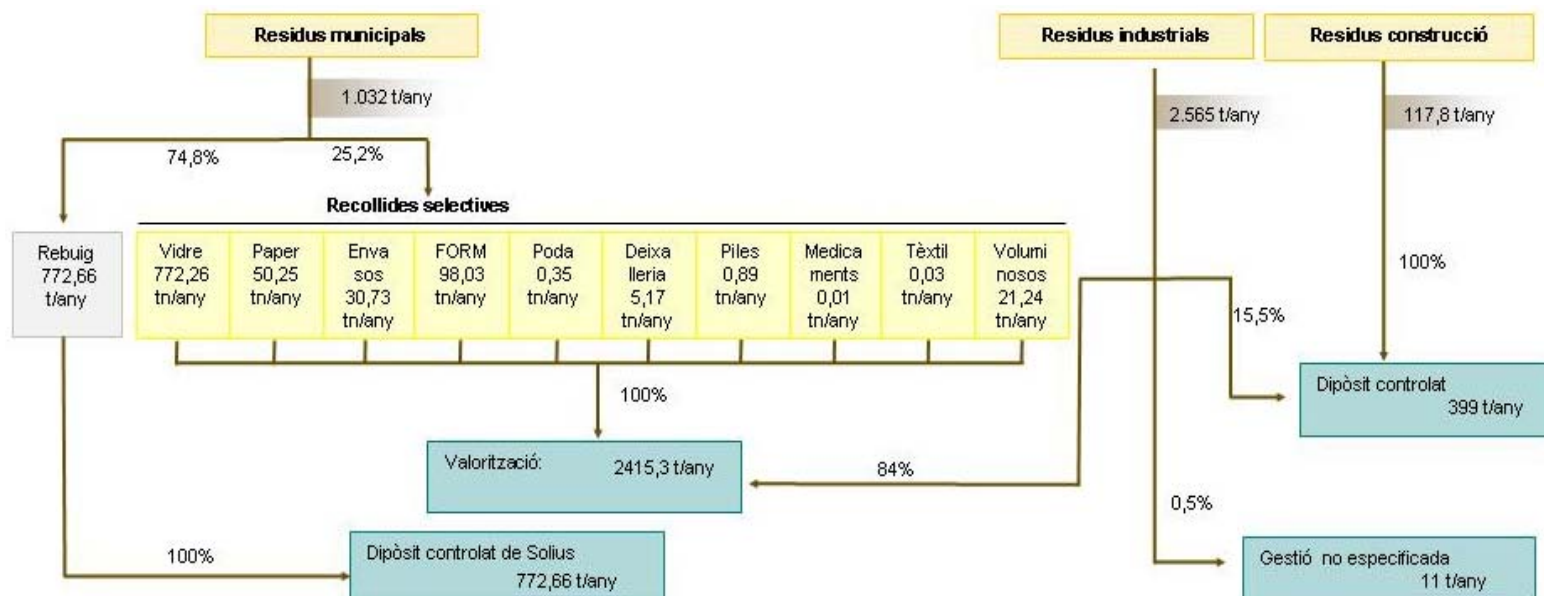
Residus municipals

1.032 t/any

74,8%

25,2%

Recollides selectives

Rebuig 772,66 t/any

| Vidre 772,26 tn/any | Paper 50,25 tn/any | Envasos 30,73 tn/any | FORM 98,03 tn/any | Poda 0,35 tn/any | Deixalleria 5,17 tn/any | Piles 0,89 tn/any | Medicaments 0,01 tn/any | Tèxtil 0,03 tn/any | Voluminosos 21,24 tn/any |
|---|---|---|---|---|---|---|---|---|---|

100%

Valorització: 2415,3 t/any

100%

Dipòsit controlat de Solius 772,66 t/any

Residus industrials

2.565 t/any

15,5%

84%

0,5%

Residus construcció

117,8 t/any

100%

Dipòsit controlat 399 t/any

Gestió no especificada 11 t/any